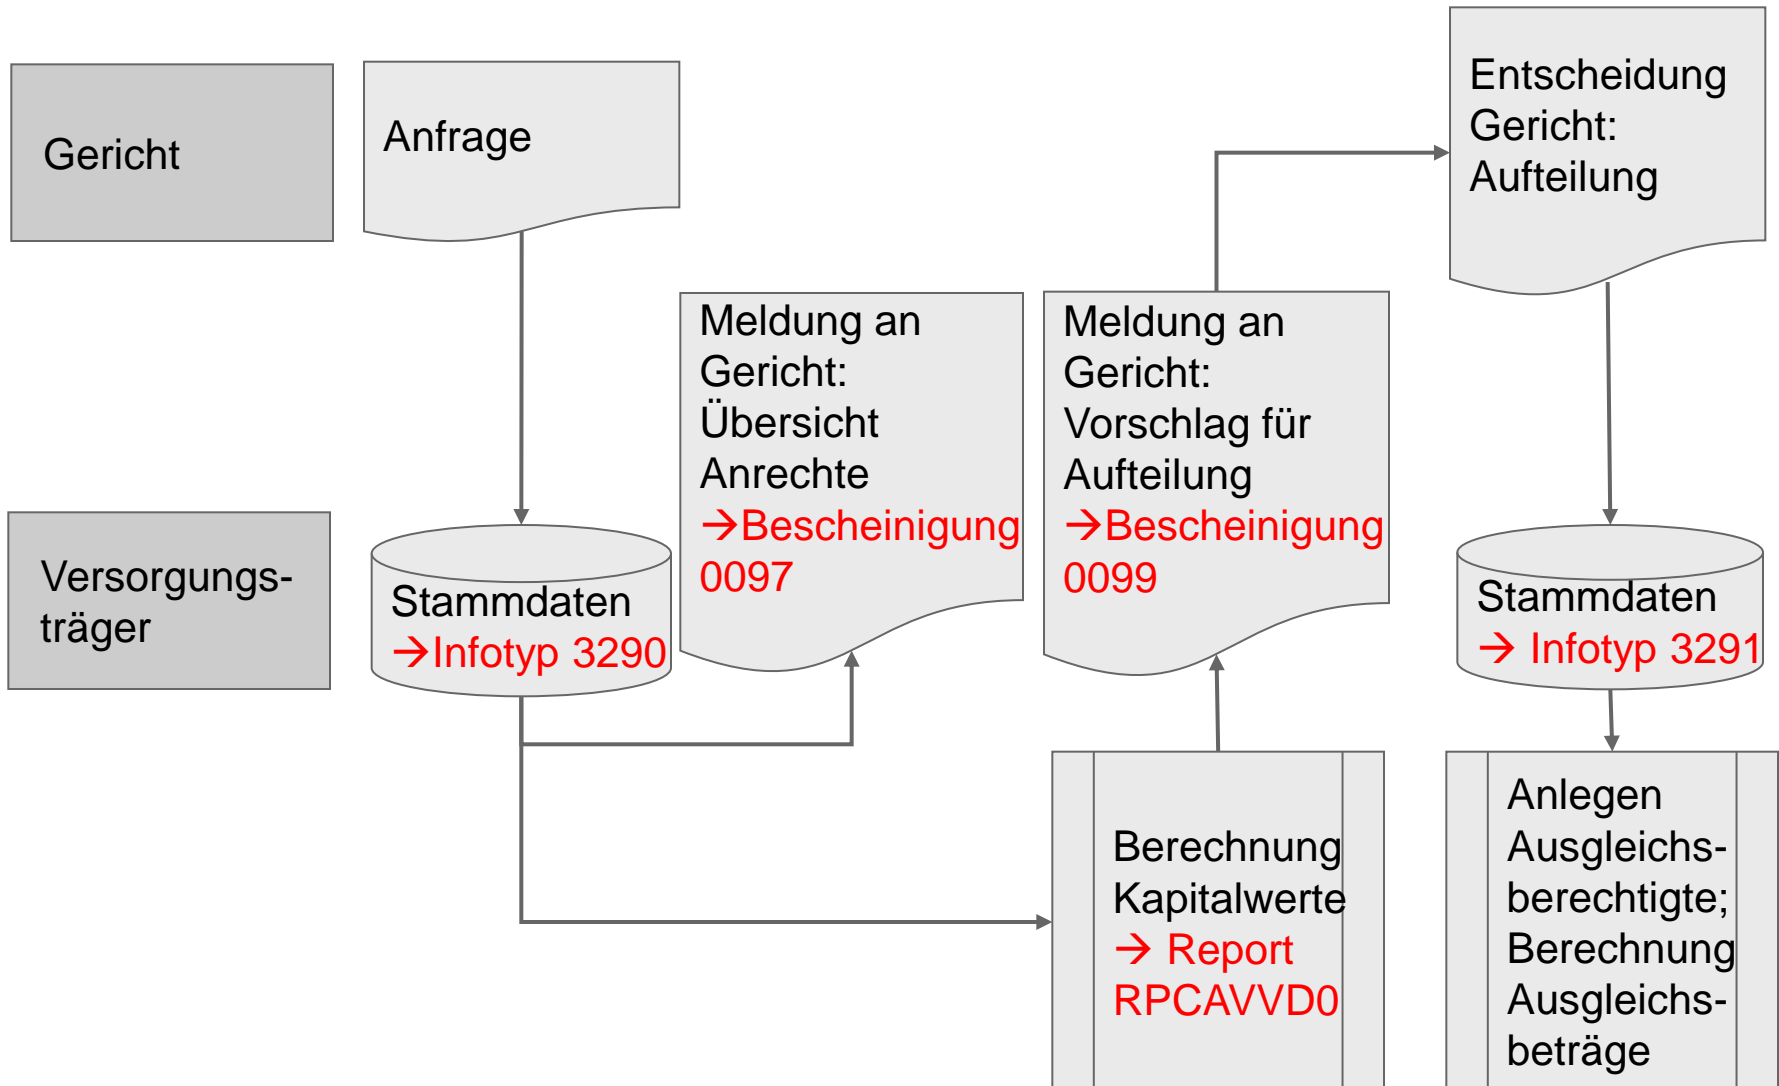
Gericht

Anfrage

Entscheidung Gericht: Aufteilung

Meldung an Gericht: Übersicht Anrechte →Bescheinigung 0097

Meldung an Gericht: Vorschlag für Aufteilung →Bescheinigung 0099

Versorgungsträger

Stammdaten →Infotyp 3290

Stammdaten → Infotyp 3291

Berechnung Kapitalwerte → Report RPCAVVD0

Anlegen Ausgleichsberechtigte; Berechnung Ausgleichsbeträge